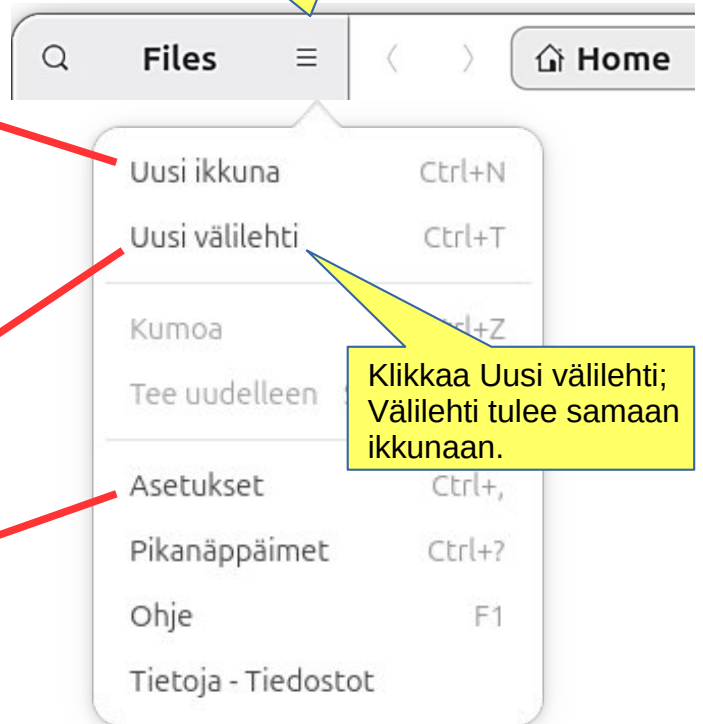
Files

Home

Uusi ikkuna Ctrl+N

Uusi välilehti Ctrl+T

Kumoa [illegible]+Z

Tee uudelleen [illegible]

Klikkaa Uusi välilehti; Välilehti tulee samaan ikkunaan.

Asetukset Ctrl+,

Pikanäppäimet Ctrl+?

Ohje F1

Tietoja - Tiedostot